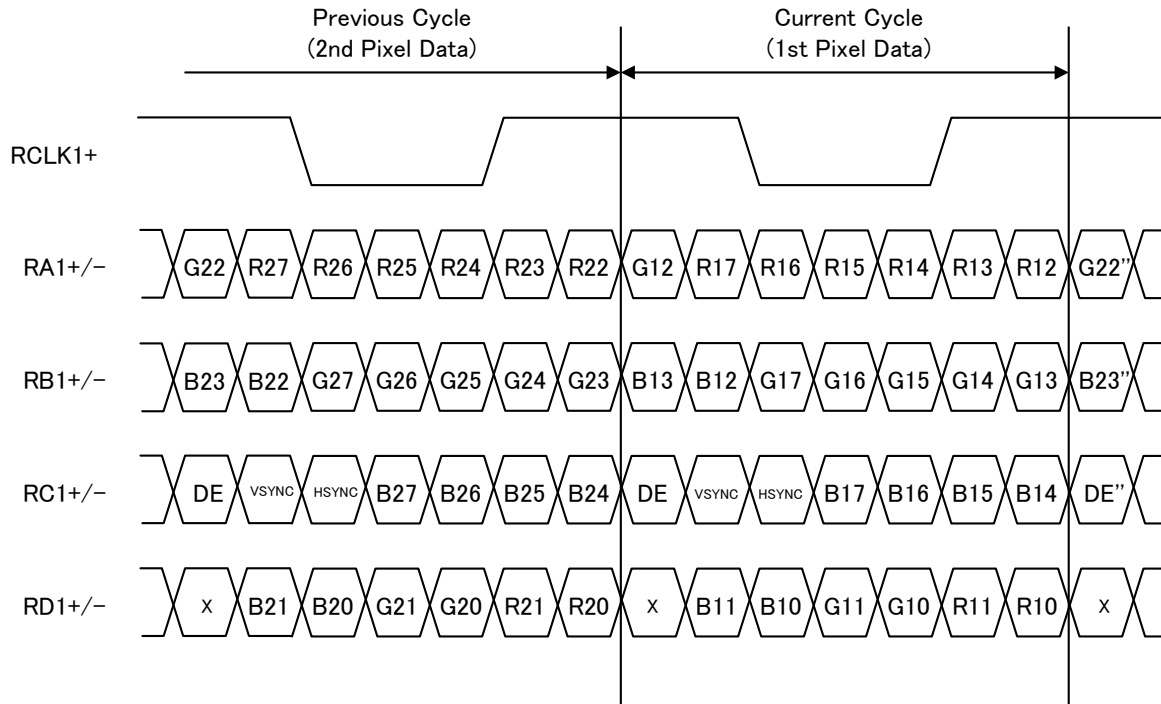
Previous Cycle
(2nd Pixel Data)

Current Cycle
(1st Pixel Data)

RCLK1+

RA1+/− G22 R27 R26 R25 R24 R23 R22 G12 R17 R16 R15 R14 R13 R12 G22''

RB1+/− B23 B22 G27 G26 G25 G24 G23 B13 B12 G17 G16 G15 G14 G13 B23''

RC1+/− DE VSYNC HSYNC B27 B26 B25 B24 DE VSYNC HSYNC B17 B16 B15 B14 DE''

RD1+/− X B21 B20 G21 G20 R21 R20 X B11 B10 G11 G10 R11 R10 X